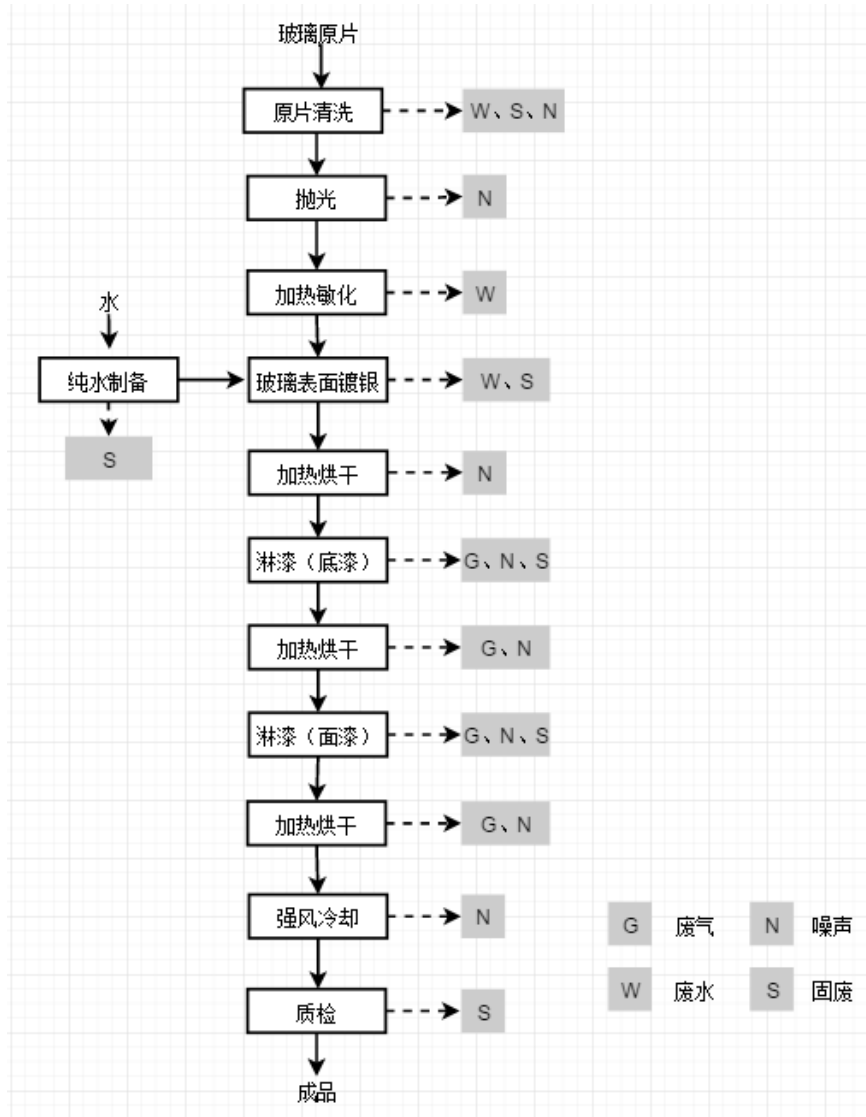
玻璃原片

原片清洗
W、S、N

抛光
N

水

加热敏化
W

纯水制备

玻璃表面镀银
W、S

S

加热烘干
N

淋漆（底漆）
G、N、S

加热烘干
G、N

淋漆（面漆）
G、N、S

加热烘干
G、N

强风冷却
N

质检
S

成品

G 废气
N 噪声
W 废水
S 固废